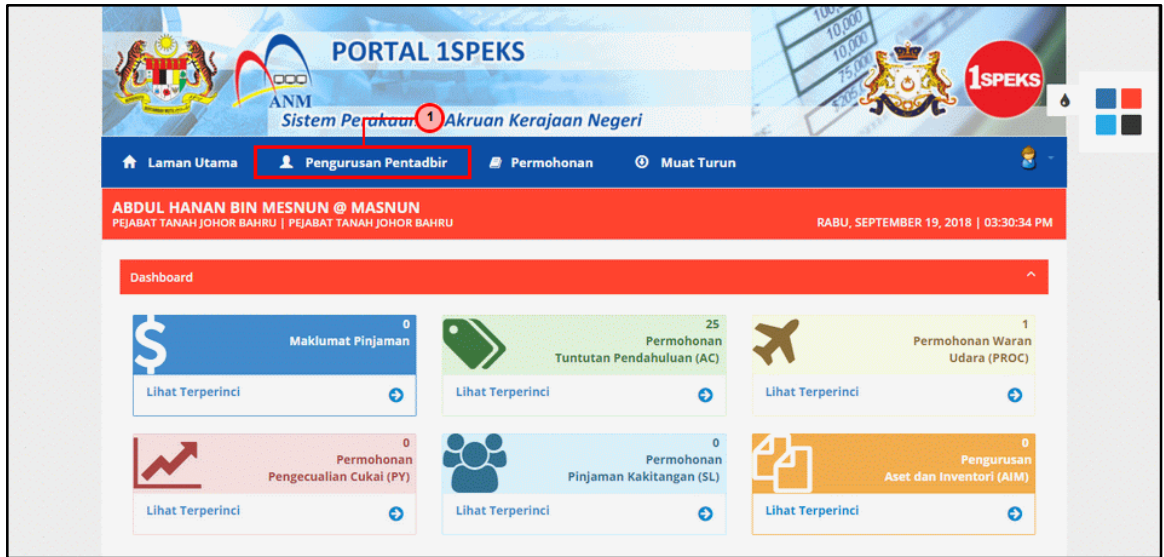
ANM

PORTAL 1SPEKS

Sistem Perakaun 1 Akruan Kerajaan Negeri

1SPEKS

Laman Utama
Pengurusan Pentadbir
Permohonan
Muat Turun

ABDUL HANAN BIN MESNUN @ MASNUN
PEJABAT TANAH JOHOR BAHRU | PEJABAT TANAH JOHOR BAHRU

RABU, SEPTEMBER 19, 2018 | 03:30:34 PM

Dashboard

0
Maklumat Pinjaman
Lihat Terperinci

25
Permohonan
Tuntutan Pendahuluan (AC)
Lihat Terperinci

1
Permohonan Waran
Udara (PROC)
Lihat Terperinci

0
Permohonan
Pengecualian Cukai (PY)
Lihat Terperinci

0
Permohonan
Pinjaman Kakitangan (SL)
Lihat Terperinci

0
Pengurusan
Aset dan Inventori (AIM)
Lihat Terperinci